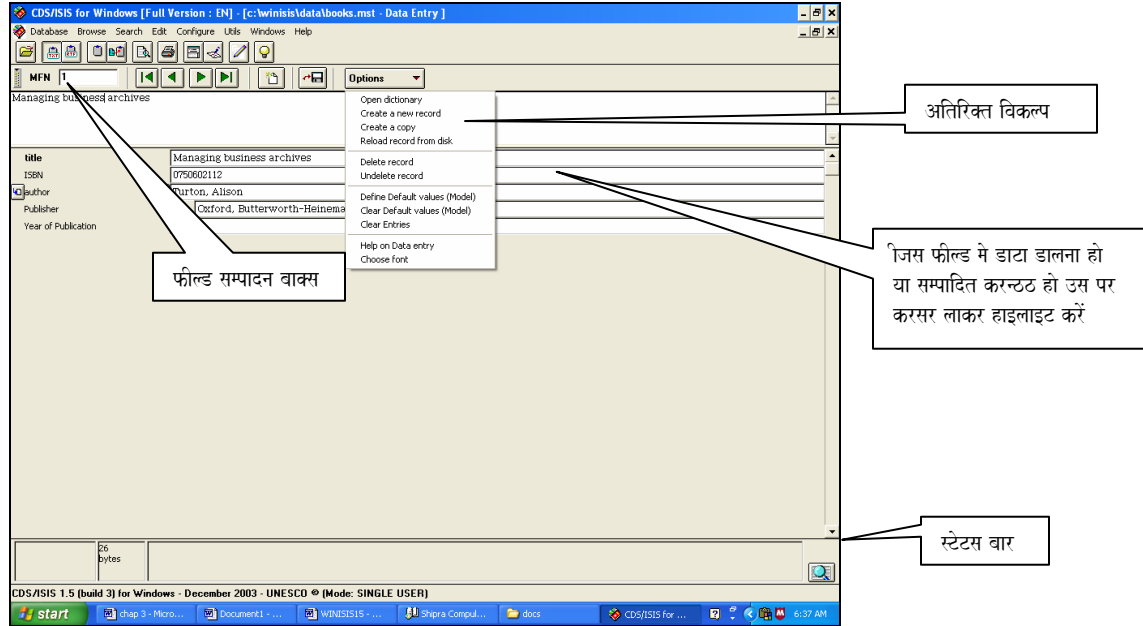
CDS/ISIS for Windows [Full Version : EN] - [c:\winisis\data\books.mst - Data Entry ]
Database Browse Search Edit Configure Utils Windows Help
MFN 1
Options
Managing business archives
Open dictionary
Create a new record
Create a copy
Reload record from disk
Delete record
Undelete record
Define Default values (Model)
Clear Default values (Model)
Clear Entries
Help on Data entry
Choose font
title Managing business archives
ISBN 0750602112
author Turton, Alison
Publisher Oxford, Butterworth-Heinema
Year of Publication
अतिरिक्त विकल्प
जिस फील्ड मे डाटा डालना हो या सम्पादित करन्ठठ हो उस पर करसर लाकर हाइलाइट करें
फील्ड सम्पादन बाक्स
26 bytes
स्टेटस बार
CDS/ISIS 1.5 (build 3) for Windows - December 2003 - UNESCO © (Mode: SINGLE USER)
start chap 3 - Micro... Document1 - ... WINISIS15 - ... Shipra Compul... docs CDS/ISIS for ... 6:37 AM